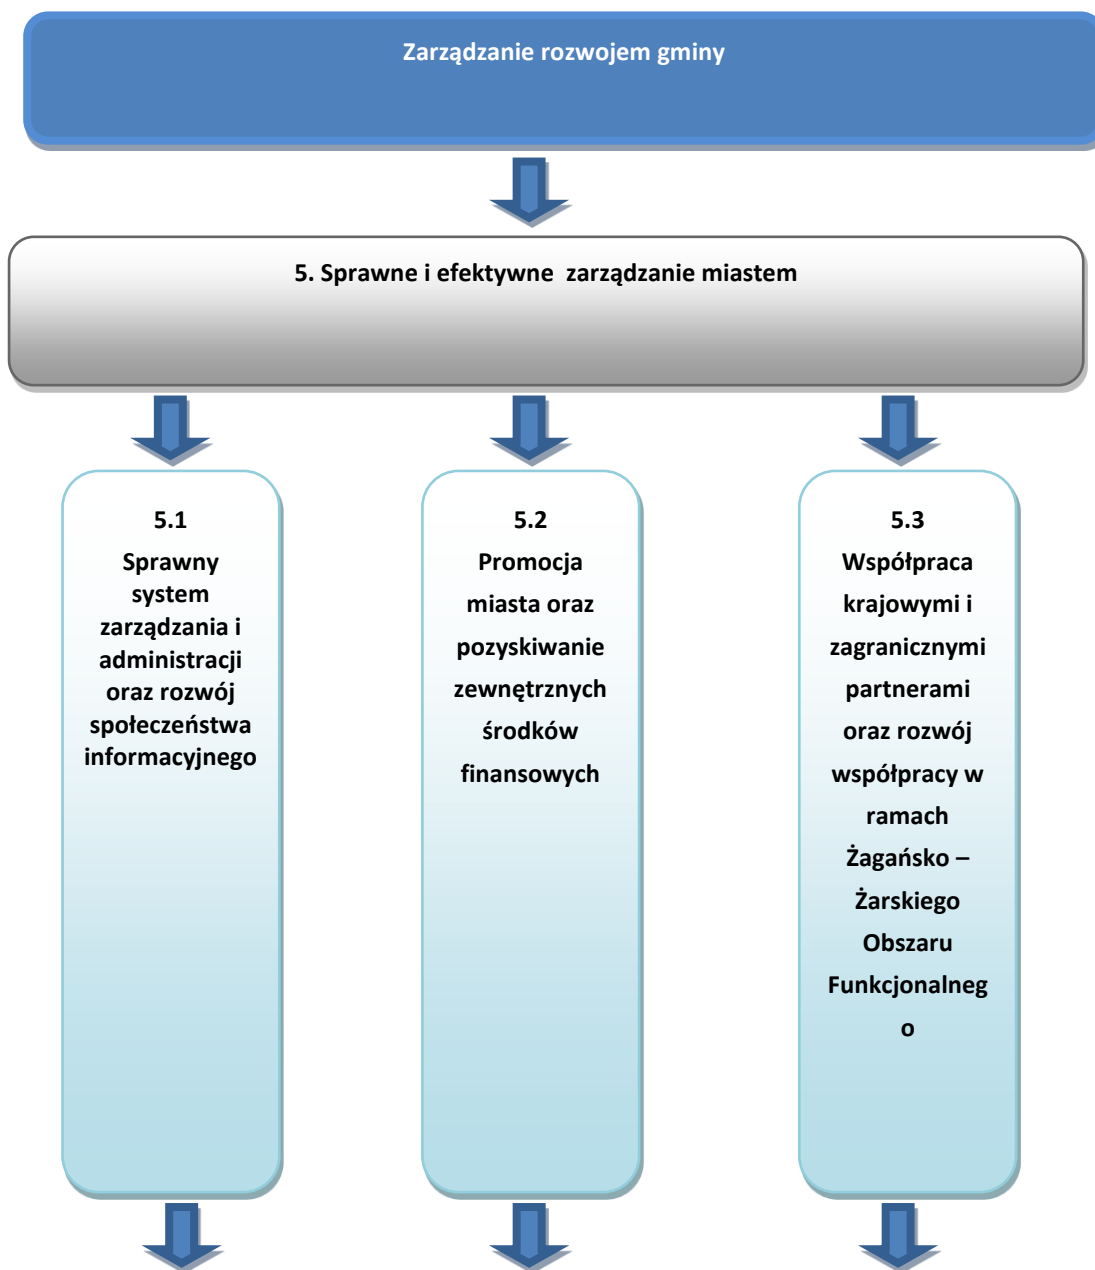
Zarządzanie rozwojem gminy

5. Sprawne i efektywne zarządzanie miastem

5.1
Sprawny system zarządzania i administracji oraz rozwój społeczeństwa informacyjnego

5.2
Promocja miasta oraz pozyskiwanie zewnętrznych środków finansowych

5.3
Współpraca krajowymi i zagranicznymi partnerami oraz rozwój współpracy w ramach Żagańsko – Żarskiego Obszaru Funkcjonalneg o